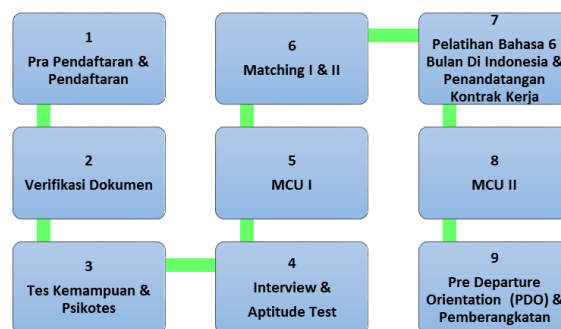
1
Pra Pendaftaran & Pendaftaran

2
Verifikasi Dokumen

3
Tes Kemampuan & Psikotes

4
Interview & Aptitude Test

5
MCU I

6
Matching I & II

7
Pelatihan Bahasa 6 Bulan Di Indonesia & Penandatangan Kontrak Kerja

8
MCU II

9
Pre Departure Orientation (PDO) & Pemberangkatan